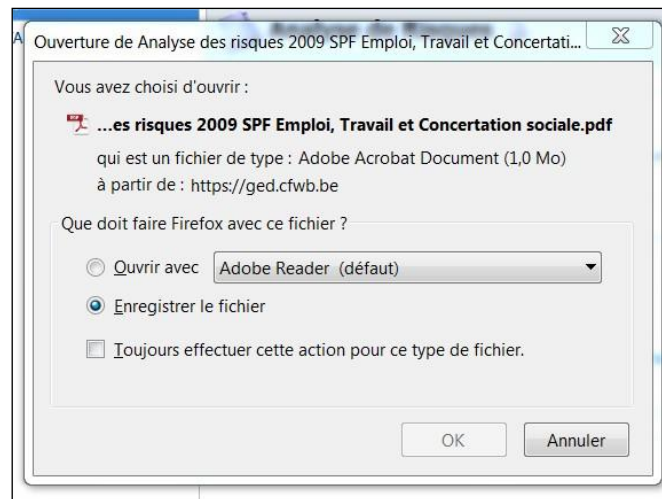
A

Ouverture de Analyse des risques 2009 SPF Emploi, Travail et Concertati...

Vous avez choisi d'ouvrir :

...es risques 2009 SPF Emploi, Travail et Concertation sociale.pdf

qui est un fichier de type : Adobe Acrobat Document (1,0 Mo)

à partir de : https://ged.cfwb.be

Que doit faire Firefox avec ce fichier ?

Ouvrir avec Adobe Reader (défaut)

Enregistrer le fichier

Toujours effectuer cette action pour ce type de fichier.

OK

Annuler